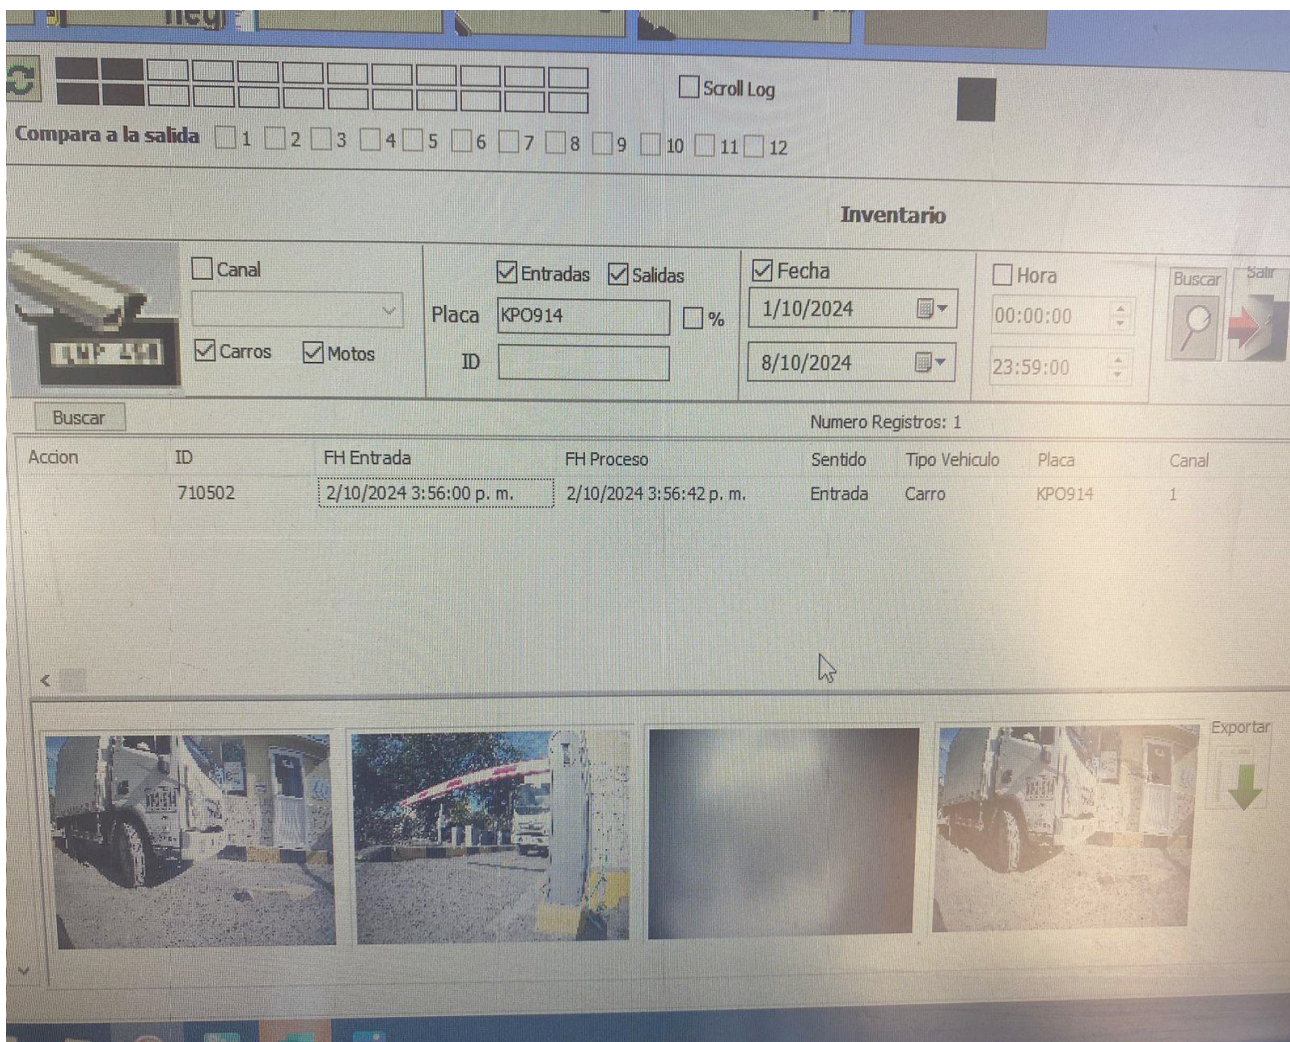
Scroll Log

Compara a la salida 1 2 3 4 5 6 7 8 9 10 11 12

Inventario

Canal
Carros Motos

Entradas Salidas
Placa KPO914 %
ID

Fecha
1/10/2024
8/10/2024

Hora
00:00:00
23:59:00

Buscar
Salir

Buscar

Numero Registros: 1

| Accion | ID | FH Entrada | FH Proceso | Sentido | Tipo Vehiculo | Placa | Canal |
|---|---|---|---|---|---|---|---|
| | 710502 | 2/10/2024 3:56:00 p. m. | 2/10/2024 3:56:42 p. m. | Entrada | Carro | KPO914 | 1 |

Exportar